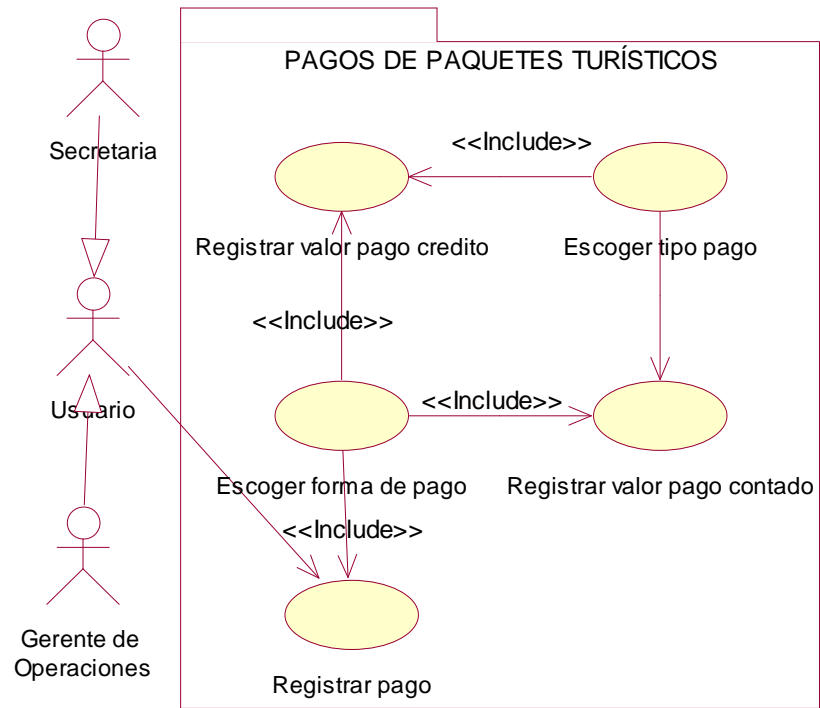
PAGOS DE PAQUETES TURÍSTICOS

Secretaria

<<Include>>

Registrar valor pago credito

Escoger tipo pago

<<Include>>

Usuario

<<Include>>

Escoger forma de pago

Registrar valor pago contado

<<Include>>

Gerente de Operaciones

Registrar pago